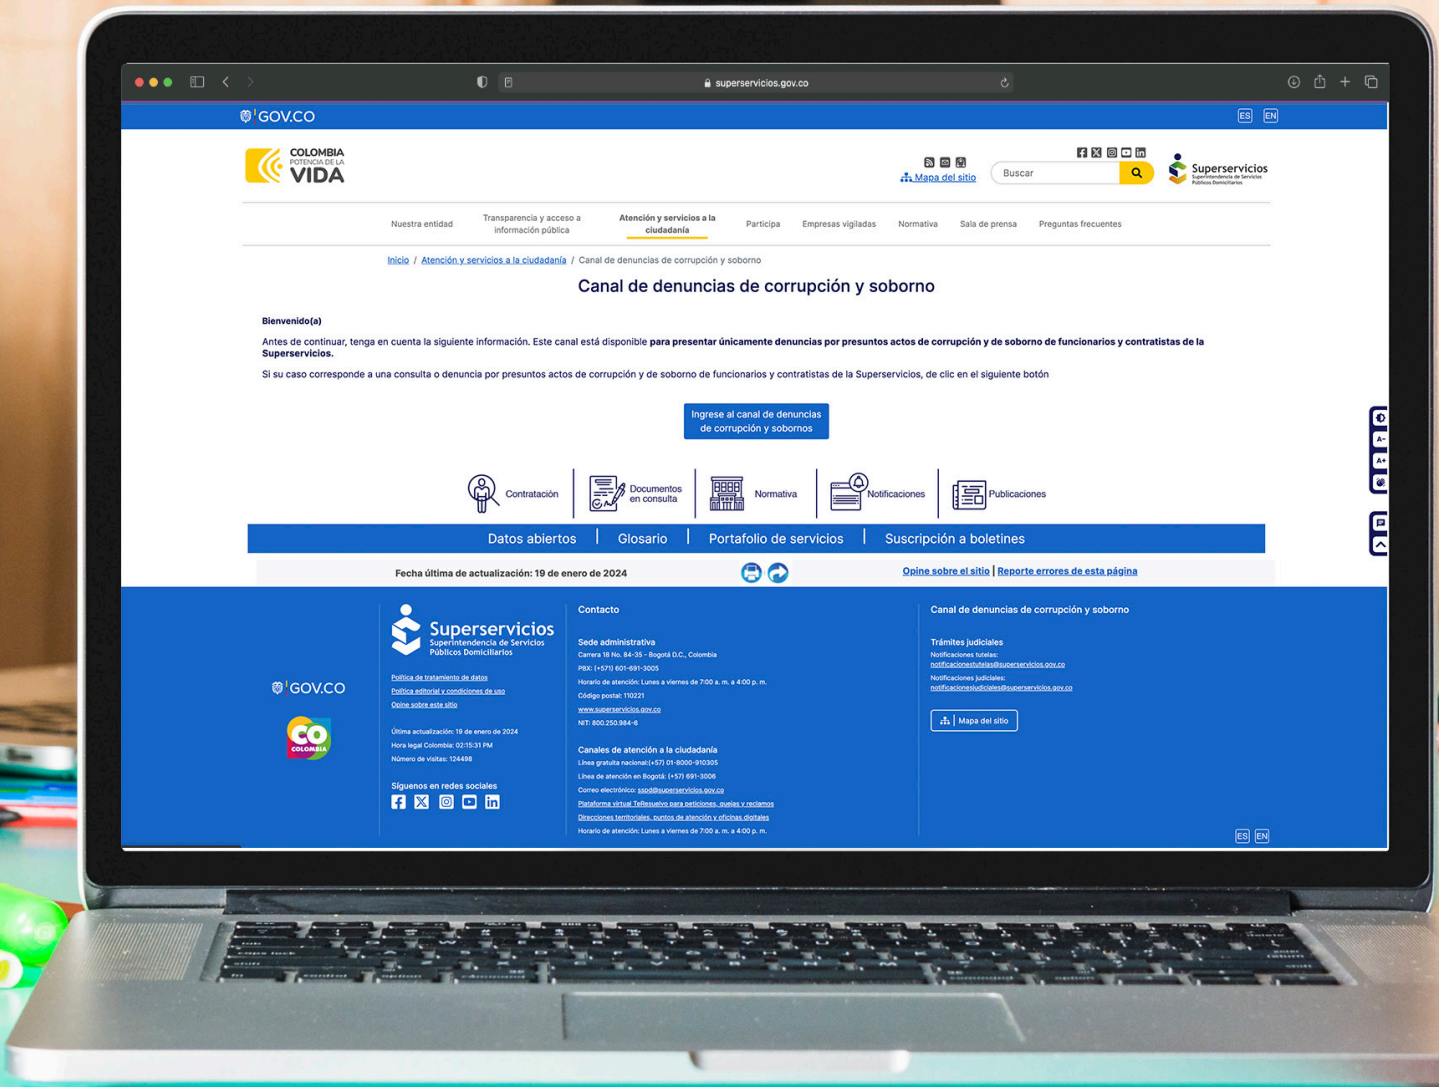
superservicios.gov.co

GOV.CO

ES EN

COLOMBIA POTENCIA DE LA VIDA

Mapa del sitio

Buscar

Superservicios Superintendencia de Servicios Públicos Domiciliarios

Nuestra entidad | Transparencia y acceso a información pública | Atención y servicios a la ciudadanía | Participa | Empresas vigiladas | Normativa | Sala de prensa | Preguntas frecuentes

Inicio / Atención y servicios a la ciudadanía / Canal de denuncias de corrupción y soborno

Canal de denuncias de corrupción y soborno

Bienvenido(a)

Antes de continuar, tenga en cuenta la siguiente información. Este canal está disponible para presentar únicamente denuncias por presuntos actos de corrupción y de soborno de funcionarios y contratistas de la Superservicios.

Si su caso corresponde a una consulta o denuncia por presuntos actos de corrupción y de soborno de funcionarios y contratistas de la Superservicios, de clic en el siguiente botón

Ingrese al canal de denuncias de corrupción y sobornos

Contratación | Documentos en consulta | Normativa | Notificaciones | Publicaciones

Datos abiertos | Glosario | Portafolio de servicios | Suscripción a boletines

Fecha última de actualización: 19 de enero de 2024

Opine sobre el sitio | Reporte errores de esta página

Superservicios Superintendencia de Servicios Públicos Domiciliarios

GOV.CO

CO COLOMBIA

Política de tratamiento de datos
Política editorial y condiciones de uso
Opine sobre este sitio

Última actualización: 19 de enero de 2024
Hora legal Colombia: 02:15:31 PM
Número de visitas: 124498

Síguenos en redes sociales

Contacto

Sede administrativa
Carrera 18 No. 84-35 - Bogotá D.C., Colombia
PBX: (+571) 601-691-3005
Horario de atención: Lunes a viernes de 7:00 a. m. a 4:00 p. m.
Código postal: 110221
www.superservicios.gov.co
NIT: 800.250.984-6

Canales de atención a la ciudadanía
Línea gratuita nacional:(+57) 01-8000-910305
Línea de atención en Bogotá: (+57) 691-3006
Correo electrónico: sspd@superservicios.gov.co
Plataforma virtual TeResuelvo para peticiones, quejas y reclamos
Direcciones territoriales, puntos de atención y oficinas digitales
Horario de atención: Lunes a viernes de 7:00 a. m. a 4:00 p. m.

Canal de denuncias de corrupción y soborno

Trámites judiciales
Notificaciones tutelas:
notificacionestutelas@superservicios.gov.co
Notificaciones judiciales:
notificacionesjudiciales@superservicios.gov.co

Mapa del sitio

ES EN